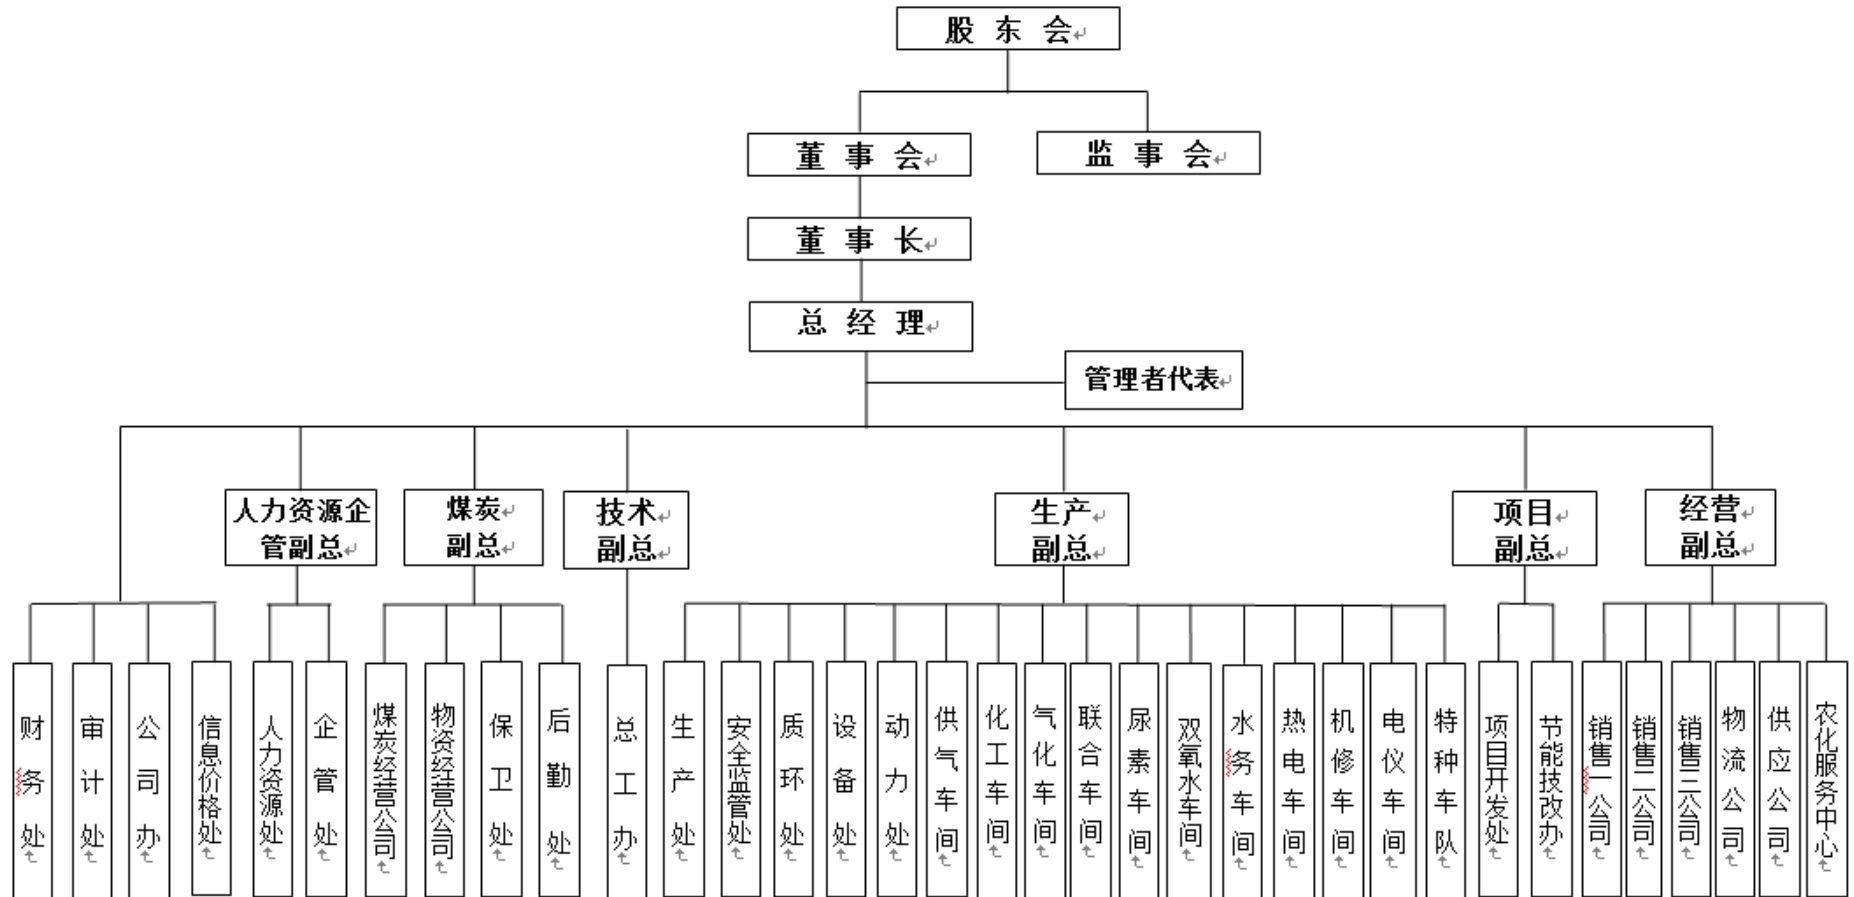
股 东 会

董 事 会
监 事 会

董 事 长

总 经 理

管理者代表

人力资源企管副总
煤炭副总
技术副总
生产副总
项目副总
经营副总

财务处
审计处
公司办
信息价格处
人力资源处
企管处
煤炭经营公司
物资经营公司
保卫处
后勤处
总工办
生产处
安全监管处
质环处
设备处
动力处
供气车间
化工车间
气化车间
联合车间
尿素车间
双氧水车间
水务车间
热电车间
机修车间
电仪车间
特种车队
项目开发处
节能技改办
销售一公司
销售二公司
销售三公司
物流公司
供应公司
农化服务中心